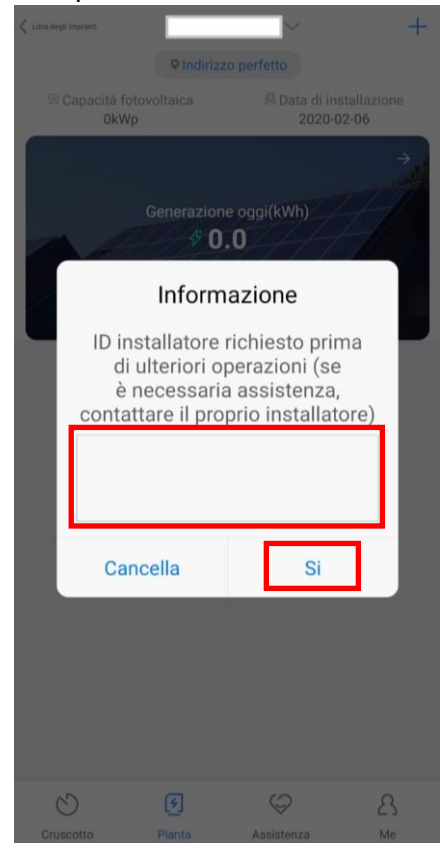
Lista degli impianti

+

Indirizzo perfetto

Capacità fotovoltaica
0kWp

Data di installazione
2020-02-06

Generazione oggi(kWh)
0.0

Informazione

ID installatore richiesto prima di ulteriori operazioni (se è necessaria assistenza, contattare il proprio installatore)

Cancella

Si

Cruscotto

Pianta

Assistenza

Me